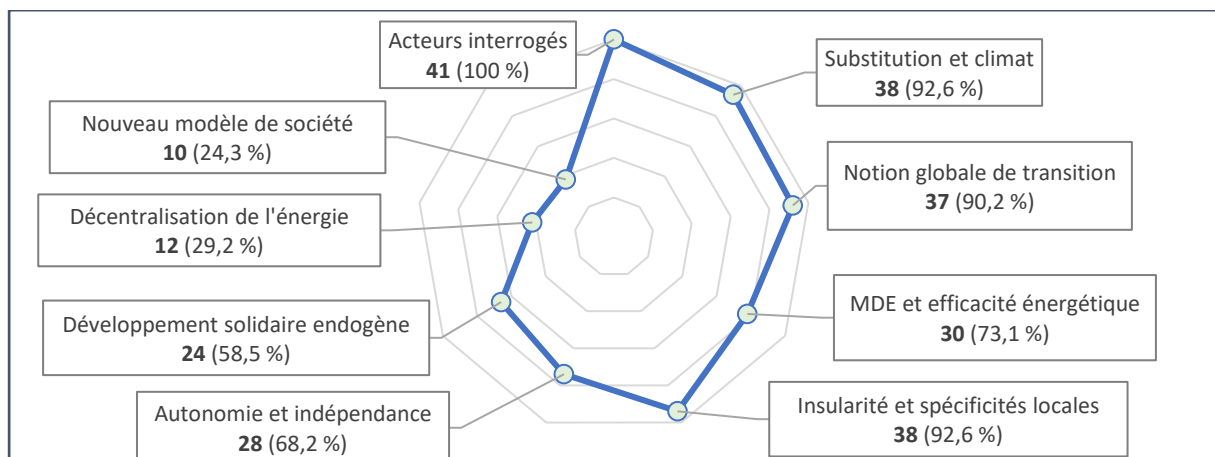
Acteurs interrogés
**41** (100 %)

Substitution et climat
**38** (92,6 %)

Nouveau modèle de société
**10** (24,3 %)

Notion globale de transition
**37** (90,2 %)

Décentralisation de l'énergie
**12** (29,2 %)

MDE et efficacité énergétique
**30** (73,1 %)

Développement solidaire endogène
**24** (58,5 %)

Autonomie et indépendance
**28** (68,2 %)

Insularité et spécificités locales
**38** (92,6 %)